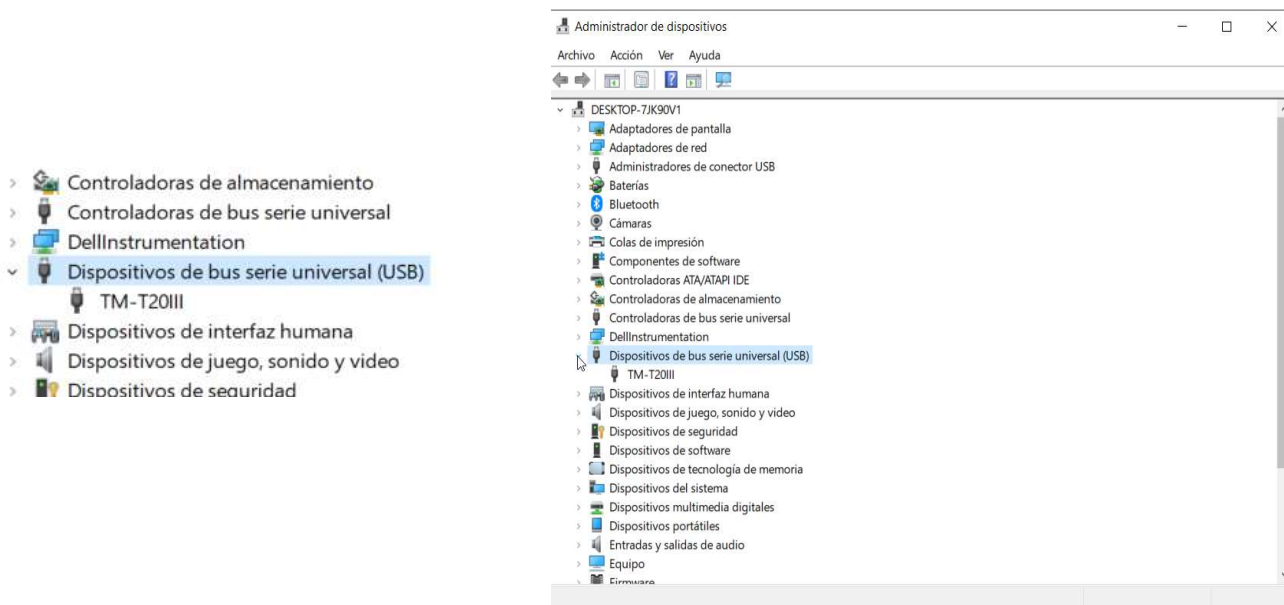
Controladoras de almacenamiento
Controladoras de bus serie universal
DellInstrumentation
Dispositivos de bus serie universal (USB)
TM-T20III
Dispositivos de interfaz humana
Dispositivos de juego, sonido y video
Dispositivos de seguridad

Administrador de dispositivos
Archivo Acción Ver Ayuda
DESKTOP-7JK90V1
Adaptadores de pantalla
Adaptadores de red
Administradores de conector USB
Baterías
Bluetooth
Cámaras
Colas de impresión
Componentes de software
Controladoras ATA/ATAPI IDE
Controladoras de almacenamiento
Controladoras de bus serie universal
DellInstrumentation
Dispositivos de bus serie universal (USB)
TM-T20III
Dispositivos de interfaz humana
Dispositivos de juego, sonido y video
Dispositivos de seguridad
Dispositivos de software
Dispositivos de tecnología de memoria
Dispositivos del sistema
Dispositivos multimedia digitales
Dispositivos portátiles
Entradas y salidas de audio
Equipo
Firmware